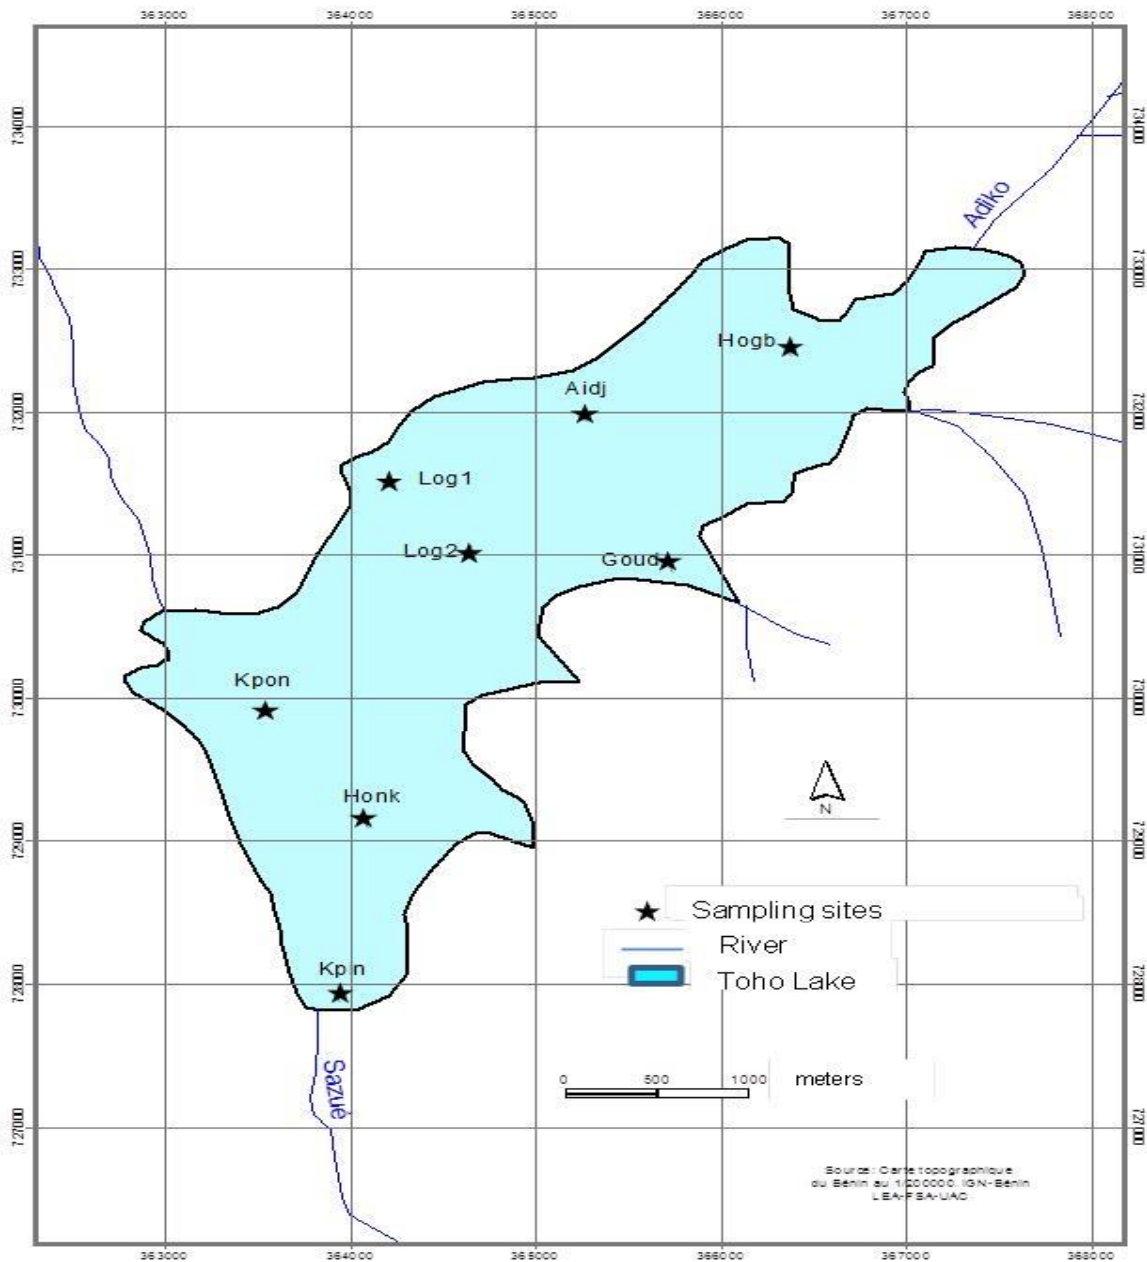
363000
364000
365000
366000
367000
368000

734000
733000
732000
731000
730000
729000
728000
727000

734000
733000
732000
731000
730000
729000
728000
727000

Adiko

Hogb
Aidj
Log1
Log2
Goud
Kpon
Honk
Kpin

Sazué

N

Sampling sites
River
Toho Lake

0
500
1000
meters

Source: Carte topographique du Bénin au 1/200000. IGN-Bénin LEA-FSA-UAC

363000
364000
365000
366000
367000
368000